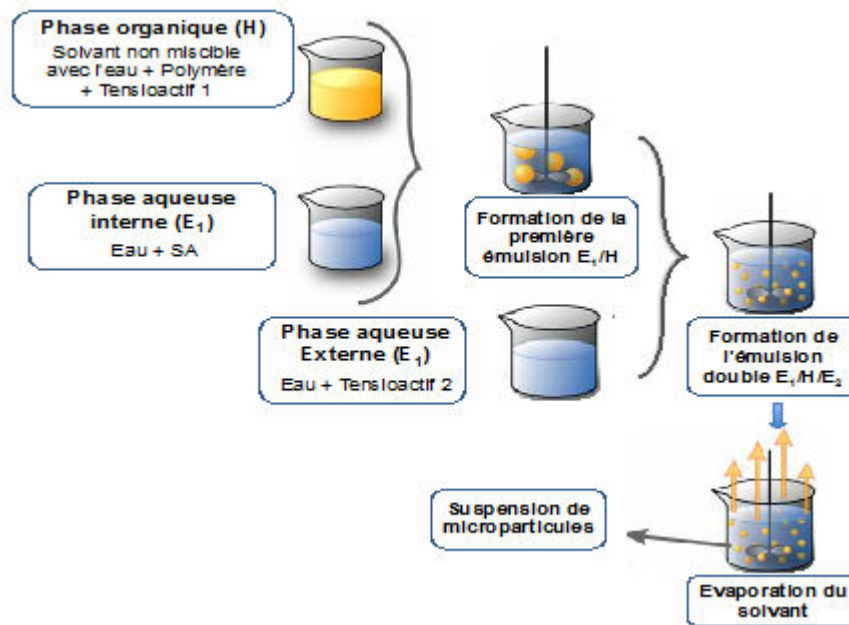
Phase organique (H)
Solvant non miscible avec l'eau + Polymère + Tensioactif 1

Phase aqueuse interne ($E_1$)
Eau + SA

Phase aqueuse Externe ($E_1$)
Eau + Tensioactif 2

Formation de la première émulsion $E_1$/H

Formation de l'émulsion double $E_1$/H/$E_2$

Suspension de microparticules

Evaporation du solvant